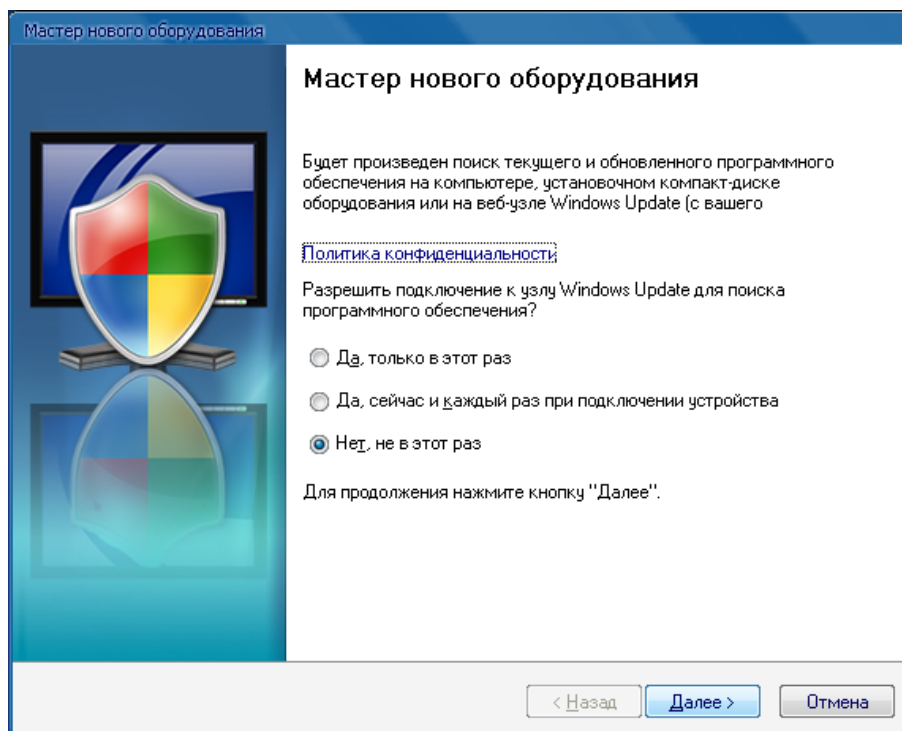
Мастер нового оборудования

Мастер нового оборудования

Будет произведен поиск текущего и обновленного программного обеспечения на компьютере, установочном компакт-диске оборудования или на веб-узле Windows Update (с вашего

Политика конфиденциальности

Разрешить подключение к узлу Windows Update для поиска программного обеспечения?

Да, только в этот раз

Да, сейчас и каждый раз при подключении устройства

Нет, не в этот раз

Для продолжения нажмите кнопку "Далее".

< Назад
Далее >
Отмена